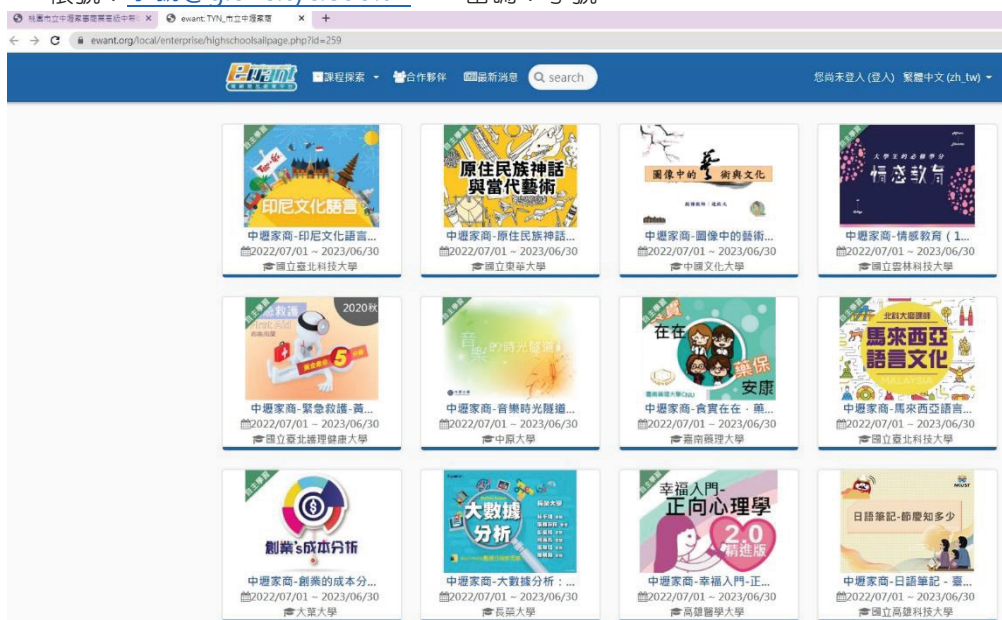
桃園市立中壢家商職業中學 × ewant: TYN_市立中壢家商 × +

ewant.org/local/enterprise/highschoolsallpage.php?id=259

ewant

課程探索 合作夥伴 最新消息 search

您尚未登入 (登入) 繁體中文 (zh_tw)

印尼文化語言
中壢家商-印尼文化語言...
2022/07/01 ~ 2023/06/30
國立臺北科技大學

原住民族神話與當代藝術
中壢家商-原住民族神話...
2022/07/01 ~ 2023/06/30
國立東華大學

圖像中的藝術與文化
中壢家商-圖像中的藝術...
2022/07/01 ~ 2023/06/30
國立文化大學

情感教育
中壢家商-情感教育（1...
2022/07/01 ~ 2023/06/30
國立雲林科技大學

急救護 2020秋
中壢家商-緊急救護-黃...
2022/07/01 ~ 2023/06/30
國立臺北護理健康大學

音樂時光隧道
中壢家商-音樂時光隧道...
2022/07/01 ~ 2023/06/30
中原大學

在在 藥保安康
中壢家商-食實在在．藥...
2022/07/01 ~ 2023/06/30
嘉南藥理大學

馬來西亞語言文化
中壢家商-馬來西亞語言...
2022/07/01 ~ 2023/06/30
國立臺北科技大學

創業's成本分析
中壢家商-創業的成本分...
2022/07/01 ~ 2023/06/30
大葉大學

大數據分析
中壢家商-大數據分析：...
2022/07/01 ~ 2023/06/30
長榮大學

幸福入門-正向心理學 2.0 精進版
中壢家商-幸福入門-正...
2022/07/01 ~ 2023/06/30
高雄醫學大學

日語筆記-節慶知多少
中壢家商-日語筆記 - 臺...
2022/07/01 ~ 2023/06/30
國立高雄科技大學